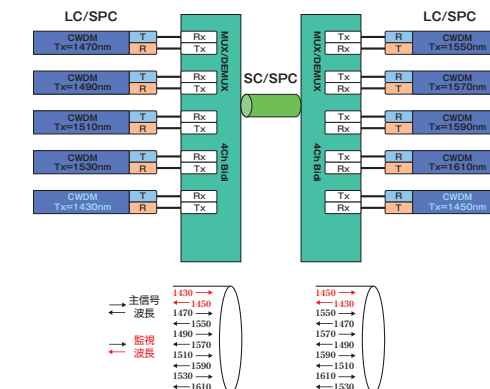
LC/SPC

LC/SPC

CWDM Tx=1470nm
T
R

CWDM Tx=1490nm
T
R

CWDM Tx=1510nm
T
R

CWDM Tx=1530nm
T
R

CWDM Tx=1430nm
T
R

Rx
Tx
Rx
Tx
Rx
Tx
Rx
Tx
Rx
Tx

MUX/DEMUX

4ch Bidi

SC/SPC

MUX/DEMUX

4ch Bidi

Tx
Rx
Tx
Rx
Tx
Rx
Tx
Rx
Tx
Rx

R
T
CWDM Tx=1550nm

R
T
CWDM Tx=1570nm

R
T
CWDM Tx=1590nm

R
T
CWDM Tx=1610nm

R
T
CWDM Tx=1450nm

主信号 波長

監視 波長

1430
1450
1470
1550
1490
1570
1510
1590
1530
1610

1450
1430
1550
1470
1570
1490
1590
1510
1610
1530